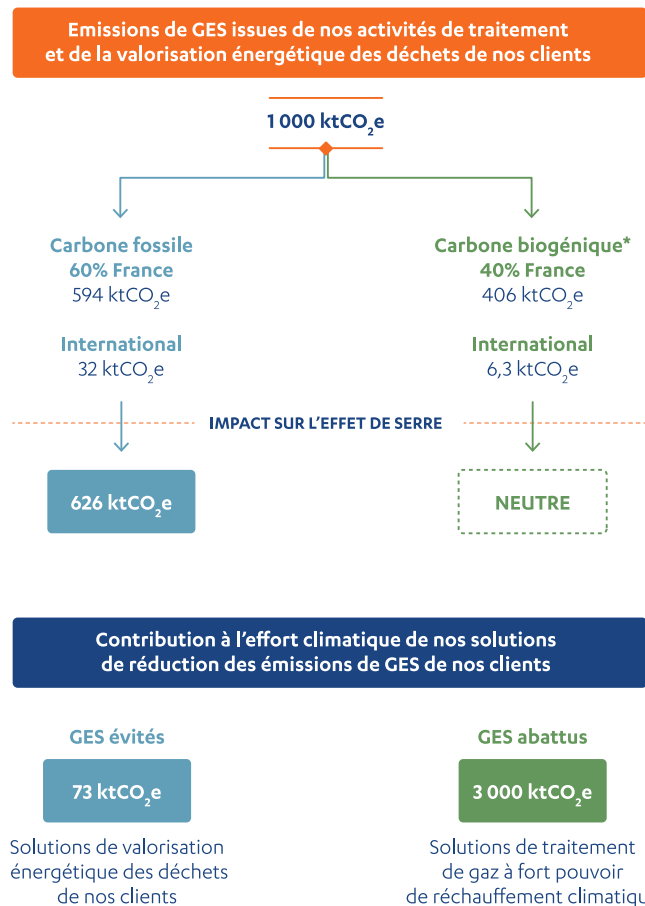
Emissions de GES issues de nos activités de traitement et de la valorisation énergétique des déchets de nos clients

1 000 ktCO$_2$e

Carbone fossile
60% France
594 ktCO$_2$e

International
32 ktCO$_2$e

Carbone biogénique*
40% France
406 ktCO$_2$e

International
6,3 ktCO$_2$e

IMPACT SUR L'EFFET DE SERRE

626 ktCO$_2$e

NEUTRE

Contribution à l'effort climatique de nos solutions de réduction des émissions de GES de nos clients

GES évités

73 ktCO$_2$e

Solutions de valorisation énergétique des déchets de nos clients

GES abattus

3 000 ktCO$_2$e

Solutions de traitement de gaz à fort pouvoir de réchauffement climatiqu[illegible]